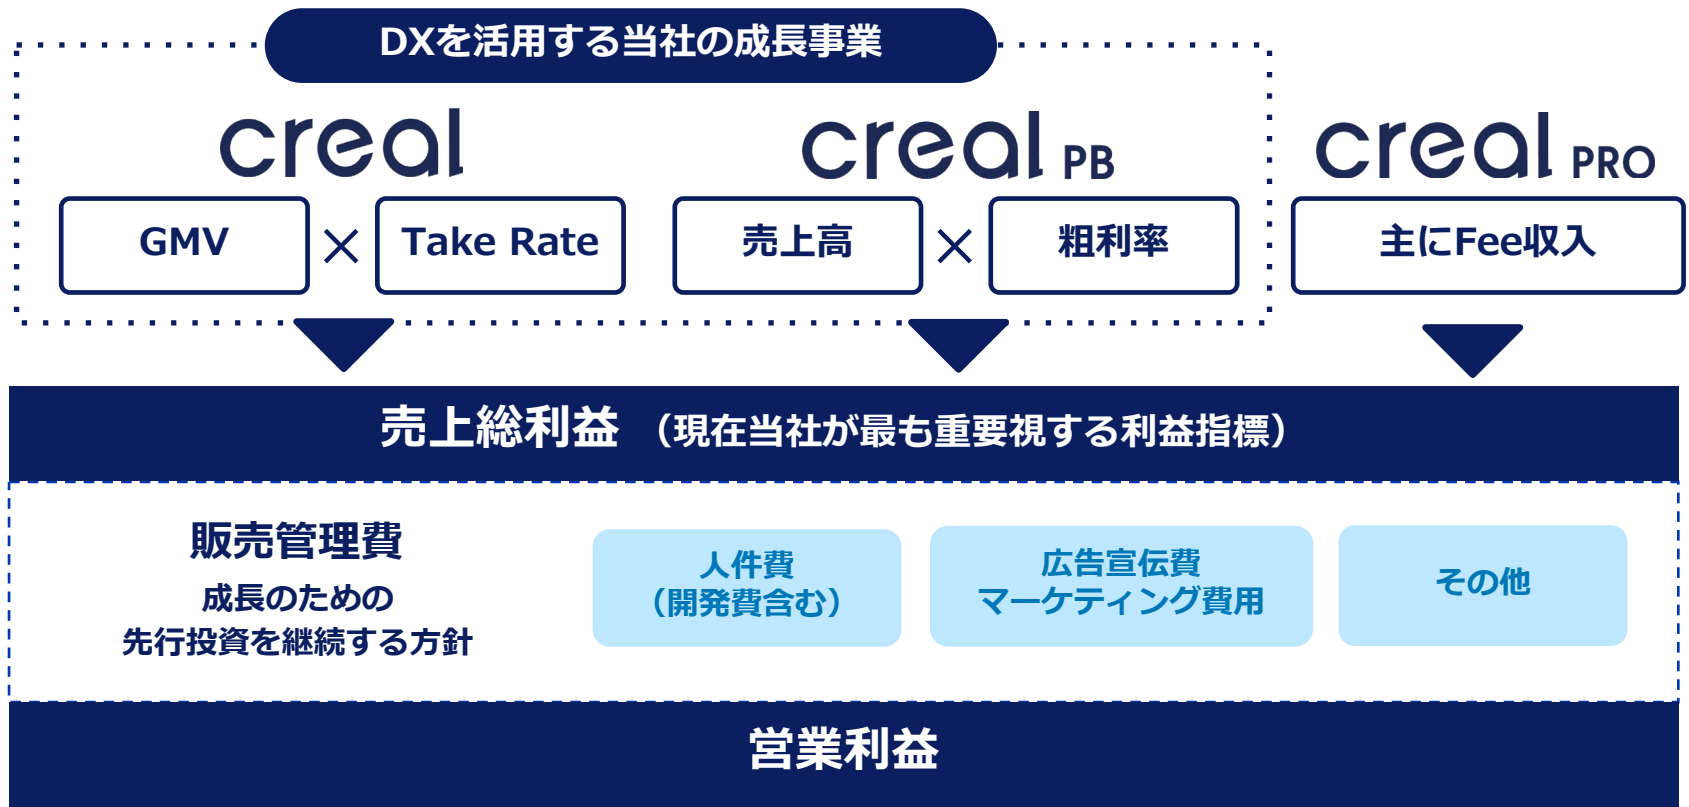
DXを活用する当社の成長事業

creal

GMV × Take Rate

creal PB

売上高 × 粗利率

creal PRO

主にFee収入

売上総利益 （現在当社が最も重要視する利益指標）

販売管理費
成長のための
先行投資を継続する方針

人件費
（開発費含む）

広告宣伝費
マーケティング費用

その他

営業利益